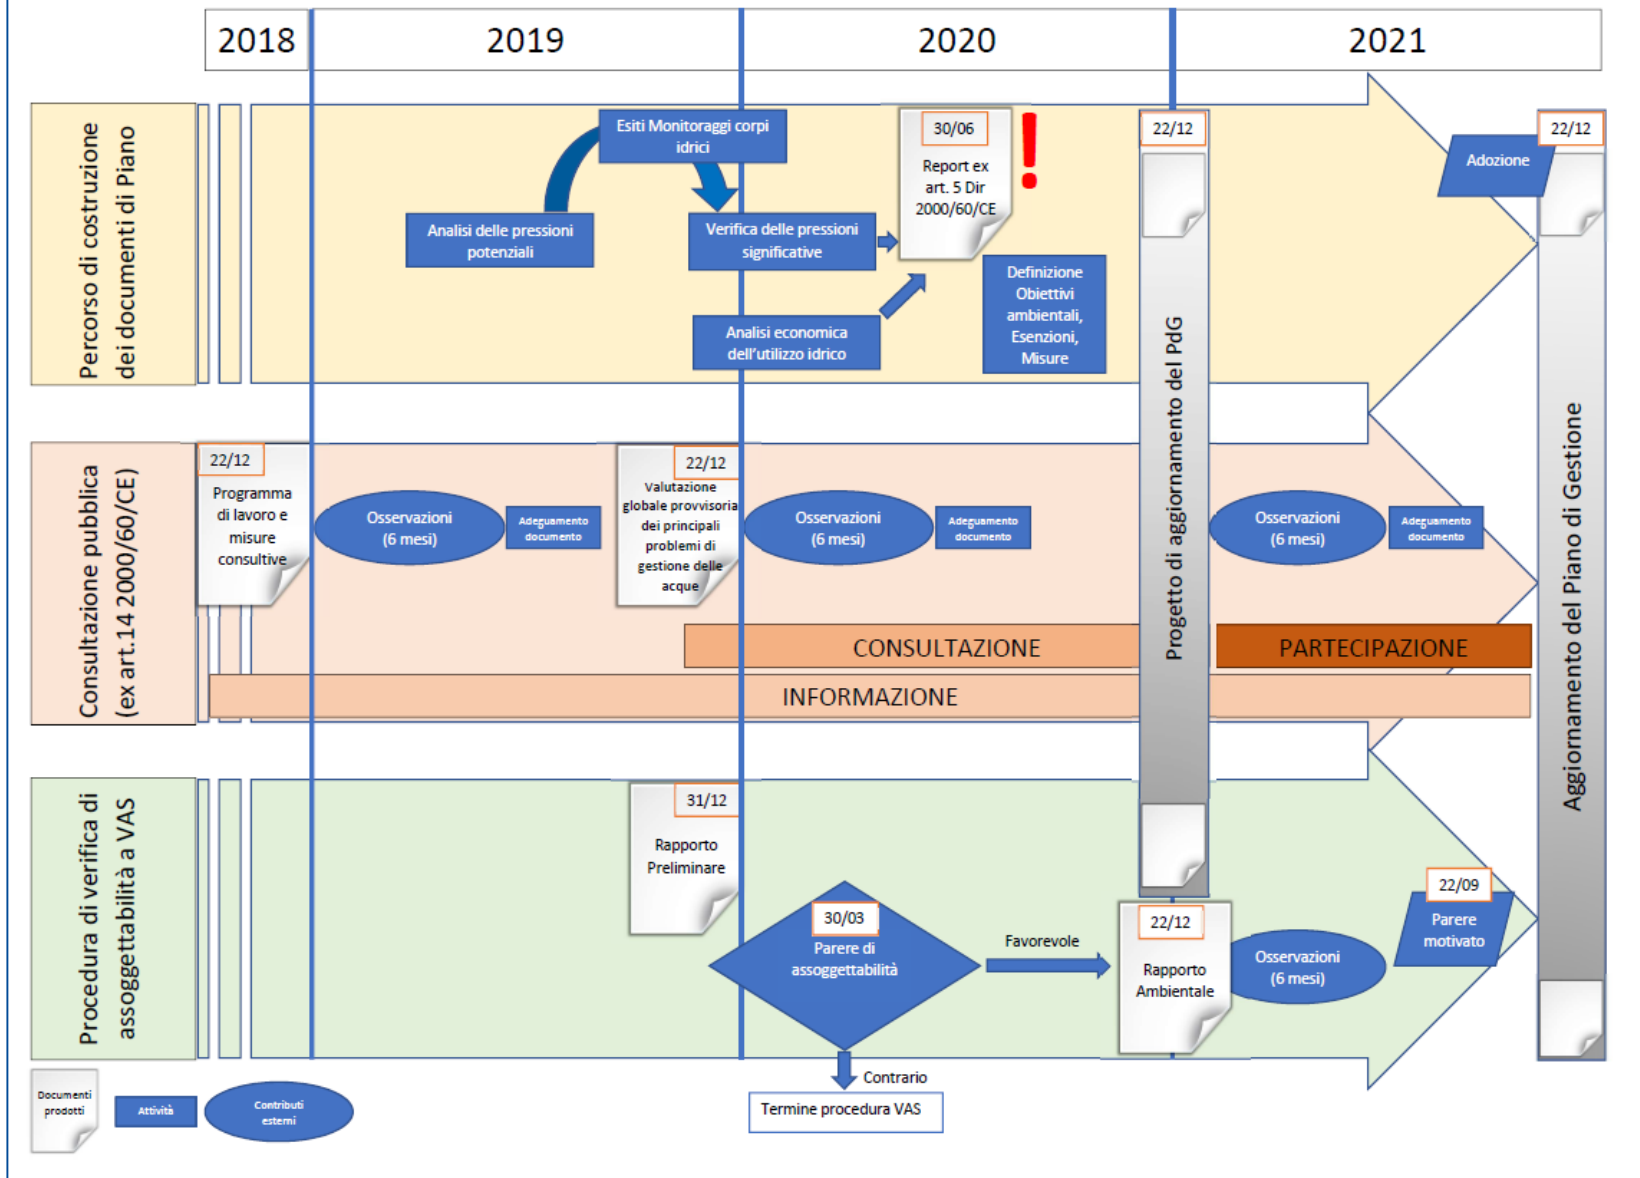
2018
2019
2020
2021

Percorso di costruzione dei documenti di Piano

Esiti Monitoraggi corpi idrici
Analisi delle pressioni potenziali
Verifica delle pressioni significative
30/06
Report ex art. 5 Dir 2000/60/CE
!
Analisi economica dell'utilizzo idrico
Definizione Obiettivi ambientali, Esenzioni, Misure
22/12
Adozione
22/12

Consultazione pubblica (ex art.14 2000/60/CE)

22/12
Programma di lavoro e misure consultive
Osservazioni (6 mesi)
Adeguamento documento
22/12
Valutazione globale provvisoria dei principali problemi di gestione delle acque
Osservazioni (6 mesi)
Adeguamento documento
Progetto di aggiornamento del PdG
Osservazioni (6 mesi)
Adeguamento documento
CONSULTAZIONE
PARTECIPAZIONE
INFORMAZIONE
Aggiornamento del Piano di Gestione

Procedura di verifica di assoggettabilità a VAS

31/12
Rapporto Preliminare
30/03
Parere di assoggettabilità
Favorevole
22/12
Rapporto Ambientale
Osservazioni (6 mesi)
22/09
Parere motivato
Contrario
Termine procedura VAS

Documenti prodotti
Attività
Contributi esterni